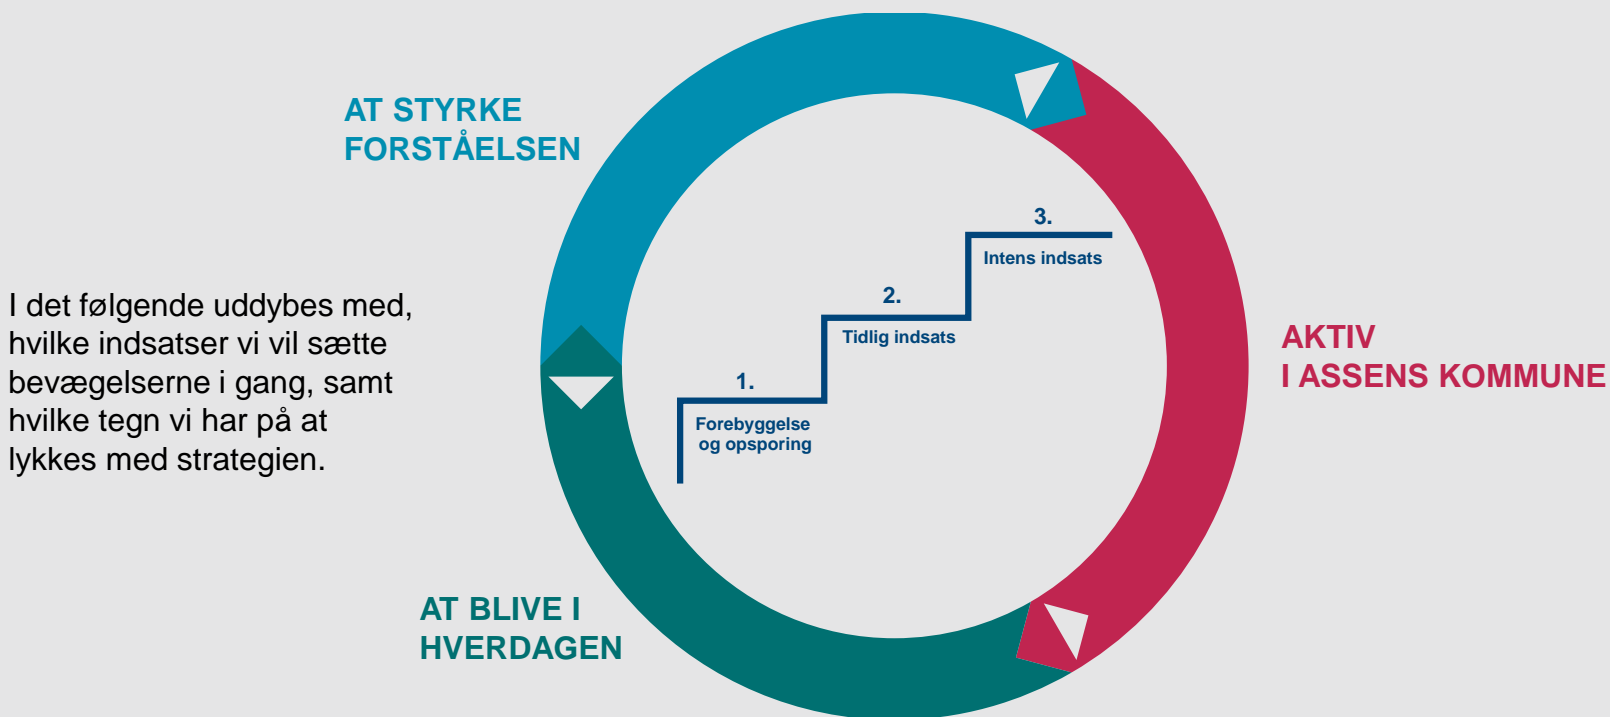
AT STYRKE FORSTÅELSEN

I det følgende uddybes med, hvilke indsatser vi vil sætte bevægelserne i gang, samt hvilke tegn vi har på at lykkes med strategien.

3.

Intens indsats

2.

Tidlig indsats

1.

Forebyggelse og opsporing

AKTIV
I ASSENS KOMMUNE

AT BLIVE I HVERDAGEN